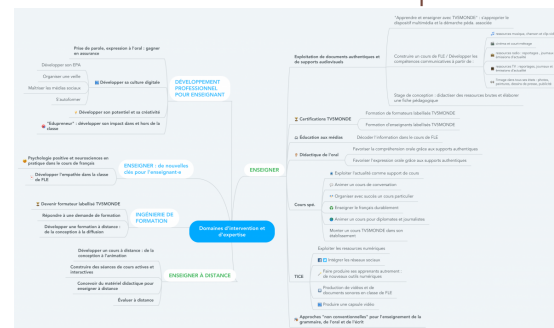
Domaines d'intervention et d'expertise

DÉVELOPPEMENT PROFESSIONNEL POUR ENSEIGNANT

Prise de parole, expression à l'oral : gagner en assurance

Développer sa culture digitale

Développer son EPA

Organiser une veille

Maîtriser les médias sociaux

S'autoformer

Développer son potentiel et sa créativité

"Edupreneur" : développer son impact dans et hors de la classe

ENSEIGNER : de nouvelles clés pour l'enseignant·e

Psychologie positive et neurosciences en pratique dans le cours de français

Développer l'empathie dans la classe de FLE

INGÉNIERIE DE FORMATION

Devenir formateur labellisé TV5MONDE

Répondre à une demande de formation

Développer une formation à distance : de la conception à la diffusion

ENSEIGNER À DISTANCE

Développer un cours à distance : de la conception à l'animation

Construire des séances de cours actives et interactives

Construire du matériel didactique pour enseigner à distance

Évaluer à distance

ENSEIGNER

Exploitation de documents authentiques et de supports audiovisuels

"Apprendre et enseigner avec TV5MONDE" : s'approprier le dispositif multimédia et la démarche péda. associée

Construire un cours de FLE / Développer les compétences communicatives à partir de :

Stage de conception : didactiser des ressources brutes et élaborer une fiche pédagogique

Certifications TV5MONDE

Formation de formateurs labellisés TV5MONDE

Formation d'enseignants labellisés TV5MONDE

Éducation aux médias

Décoder l'information dans le cours de FLE

Didactique de l'oral

Favoriser la compréhension orale grâce aux supports authentiques

Favoriser l'expression orale grâce aux supports authentiques

Cours spé.

Exploiter l'actualité comme support de cours

Animer un cours de conversation

Organiser avec succès un cours particulier

Enseigner le français durablement

Animer un cours pour diplomates et journalistes

Monter un cours TV5MONDE dans son établissement

TICE

Exploiter les ressources numériques

Intégrer les réseaux sociaux

Faire produire ses apprenants autrement : de nouveaux outils numériques

Production de vidéos et de documents sonores en classe de FLE

Produire une capsule vidéo

Approches "non conventionnelles" pour l'enseignement de la grammaire, de l'oral et de l'écrit